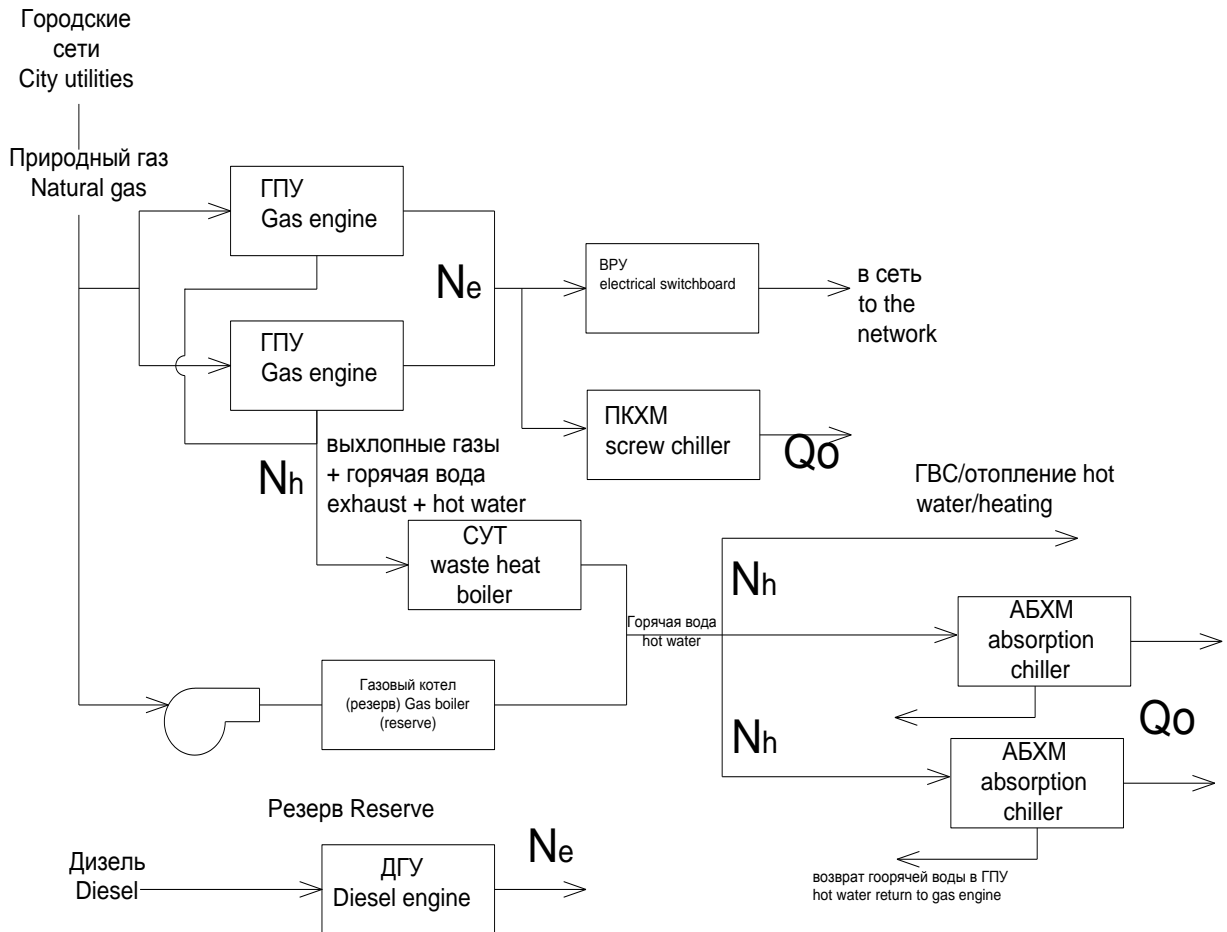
Городские сети City utilities

Природный газ Natural gas

ГПУ Gas engine

ГПУ Gas engine

$N_e$

ВРУ electrical switchboard

в сеть to the network

ПКХМ screw chiller

$Q_o$

выхлопные газы + горячая вода exhaust + hot water

$N_h$

СУТ waste heat boiler

ГВС/отопление hot water/heating

$N_h$

Горячая вода hot water

АБХМ absorption chiller

Газовый котел (резерв) Gas boiler (reserve)

$Q_o$

$N_h$

АБХМ absorption chiller

Резерв Reserve

Дизель Diesel

ДГУ Diesel engine

$N_e$

возврат гоорячей воды в ГПУ hot water return to gas engine